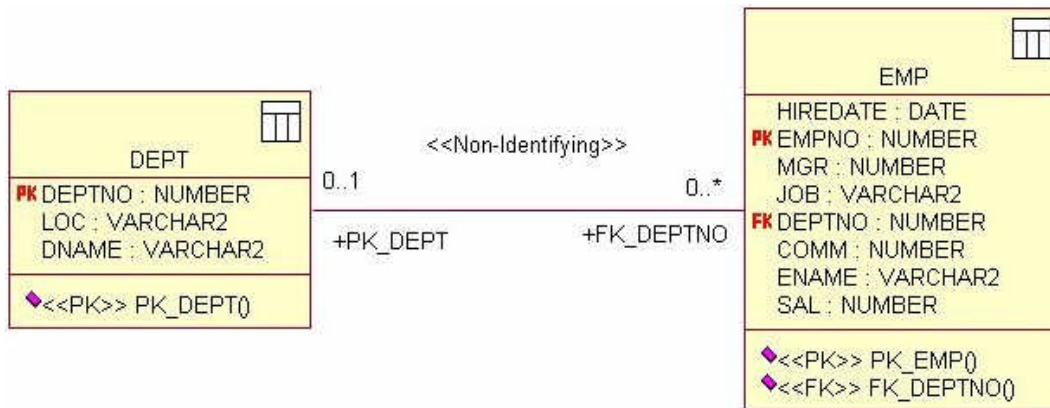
DEPT

PK DEPTNO : NUMBER
LOC : VARCHAR2
DNAME : VARCHAR2

<<PK>> PK_DEPT()

<<Non-Identifying>>

0..1

0..*

+PK_DEPT

+FK_DEPTNO

EMP

HIREDATE : DATE
PK EMPNO : NUMBER
MGR : NUMBER
JOB : VARCHAR2
FK DEPTNO : NUMBER
COMM : NUMBER
ENAME : VARCHAR2
SAL : NUMBER

<<PK>> PK_EMP()
<<FK>> FK_DEPTNO()